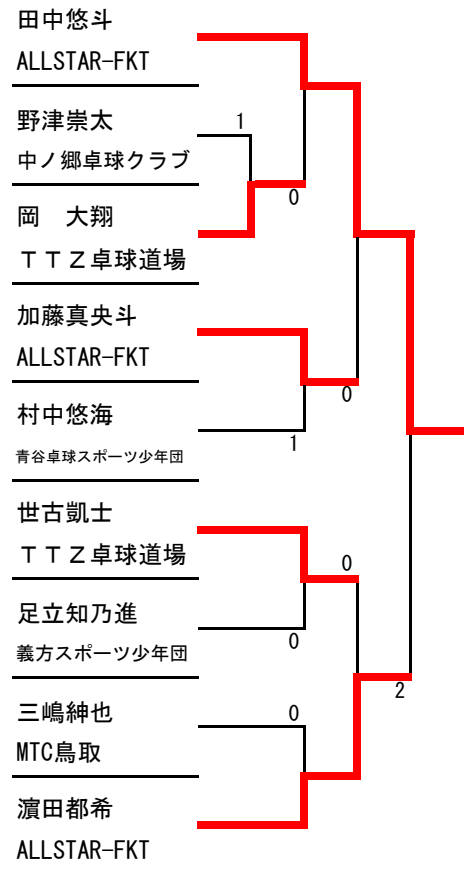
田中悠斗
ALLSTAR-FKT

野津崇太
中ノ郷卓球クラブ

1

0

岡　大翔
ＴＴＺ卓球道場

加藤真央斗
ALLSTAR-FKT

0

村中悠海
青谷卓球スポーツ少年団

1

世古凱士
ＴＴＺ卓球道場

0

足立知乃進
義方スポーツ少年団

0

2

三嶋紳也
MTC鳥取

0

濵田都希
ALLSTAR-FKT